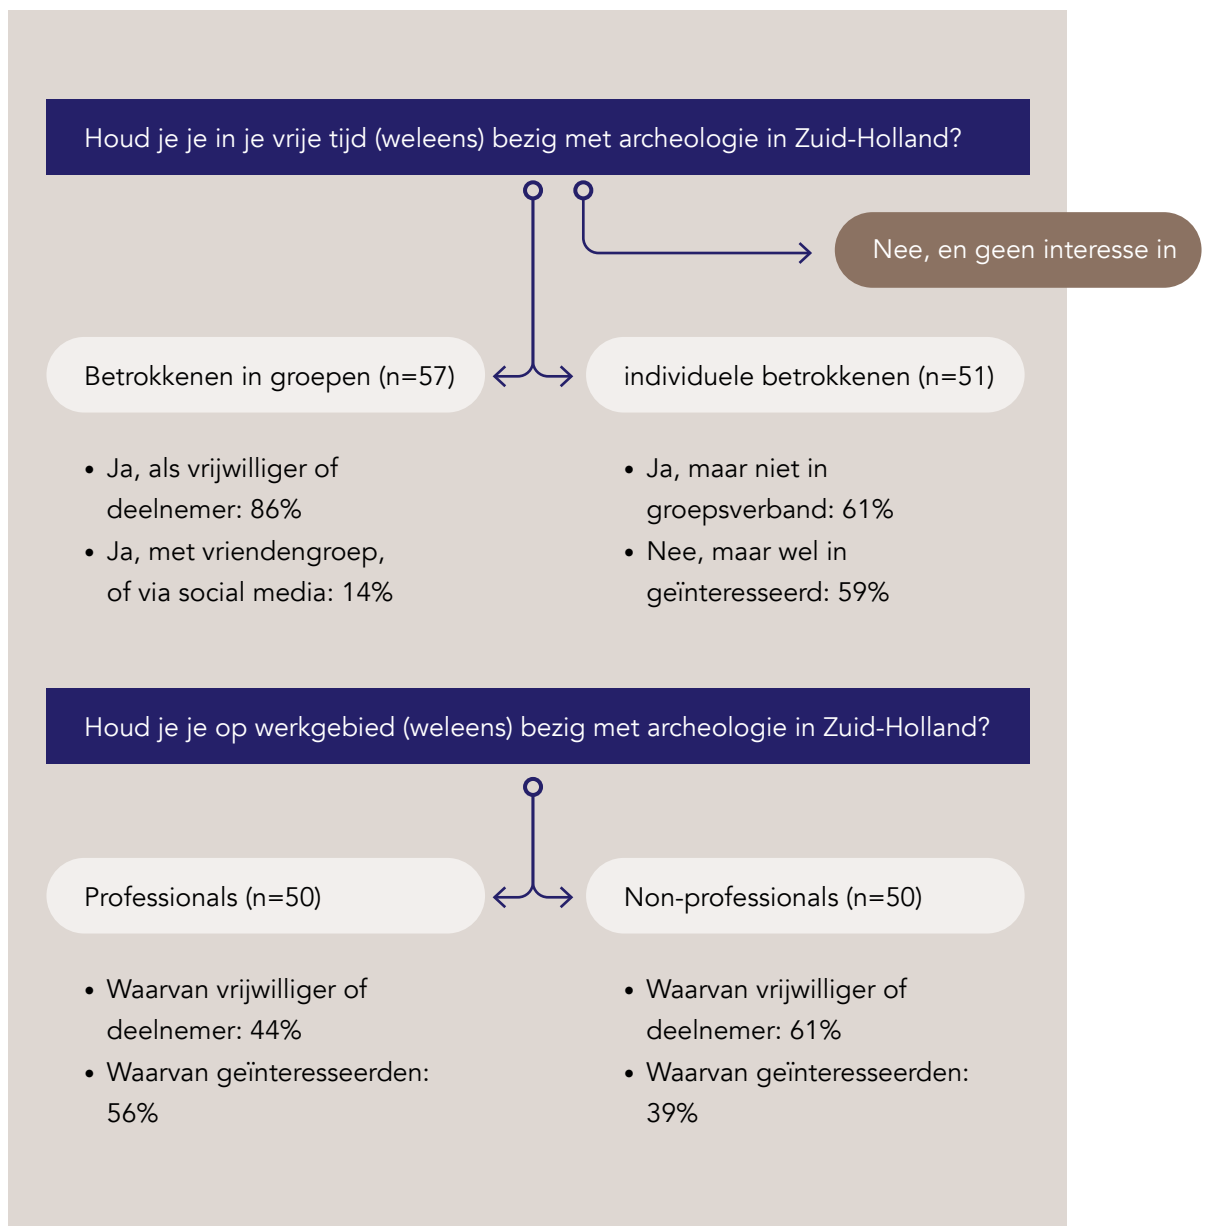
Houd je je in je vrije tijd (weleens) bezig met archeologie in Zuid-Holland?

Nee, en geen interesse in

Betrokkenen in groepen (n=57)

individuele betrokkenen (n=51)

- Ja, als vrijwilliger of deelnemer: 86%
- Ja, met vriendengroep, of via social media: 14%

- Ja, maar niet in groepsverband: 61%
- Nee, maar wel in geïnteresseerd: 59%

Houd je je op werkgebied (weleens) bezig met archeologie in Zuid-Holland?

Professionals (n=50)

Non-professionals (n=50)

- Waarvan vrijwilliger of deelnemer: 44%
- Waarvan geïnteresseerden: 56%

- Waarvan vrijwilliger of deelnemer: 61%
- Waarvan geïnteresseerden: 39%